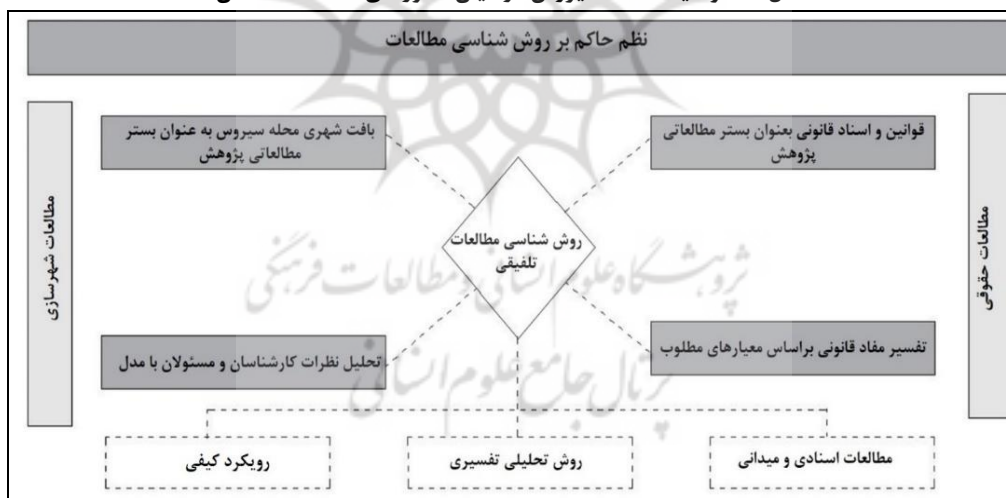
نظم حاکم بر روش شناسی مطالعات

مطالعات حقوقی

قوانین و اسناد قانونی بعنوان بستر مطالعاتی پژوهش

بافت شهری محله سیروس به عنوان بستر مطالعاتی پژوهش

مطالعات شهرسازی

روش شناسی مطالعات تلفیقی

تفسیر مفاد قانونی براساس معیارهای مطلوب

تحلیل نظرات کارشناسان و مسئولان با مدل

مطالعات اسنادی و میدانی

روش تحلیلی تفسیری

رویکرد کیفی

پژوهشگاه علوم انسانی و مطالعات فرهنگی
پرتال جامع علوم انسانی